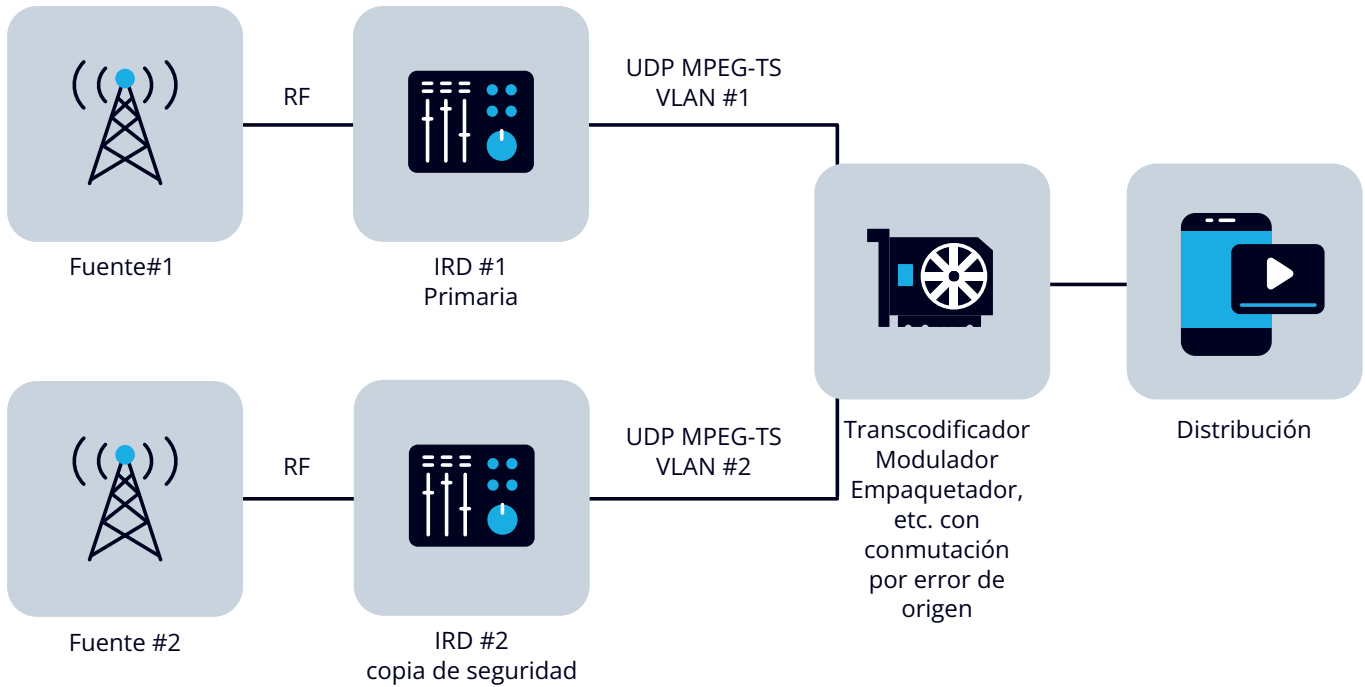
RF

UDP MPEG-TS
VLAN #1

Fuente#1

IRD #1
Primaria

Transcodificador
Modulador
Empaquetador,
etc. con
conmutación
por error de
origen

Distribución

RF

UDP MPEG-TS
VLAN #2

Fuente #2

IRD #2
copia de seguridad